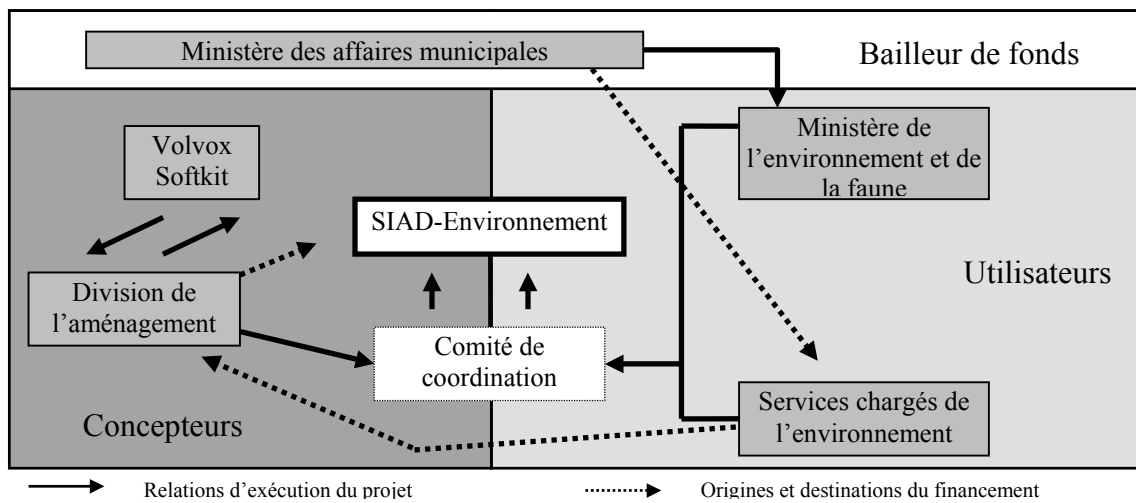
Ministère des affaires municipales

Bailleur de fonds

Volvox Softkit

Ministère de l'environnement et de la faune

SIAD-Environnement

Utilisateurs

Division de l'aménagement

Comité de coordination

Concepteurs

Services chargés de l'environnement

Relations d'exécution du projet

Origines et destinations du financement